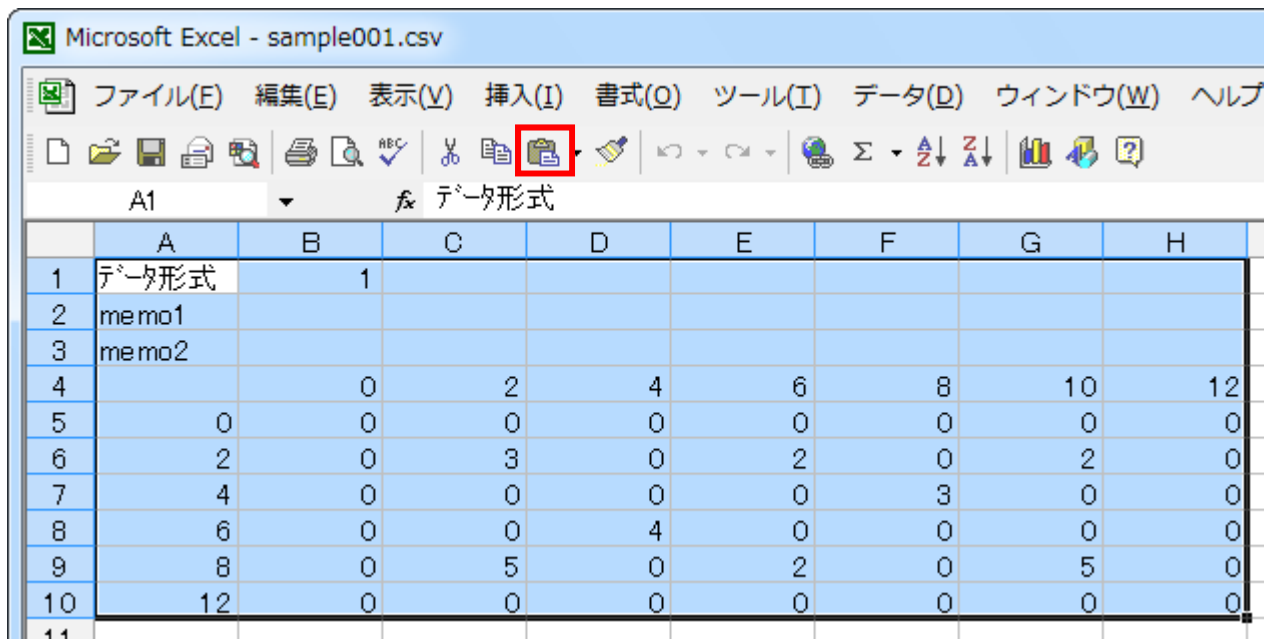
Microsoft Excel - sample001.csv

ファイル(F) 編集(E) 表示(V) 挿入(I) 書式(O) ツール(T) データ(D) ウィンドウ(W) ヘルプ

A1 $f_x$ データ形式

| | A | B | C | D | E | F | G | H |
|---|---|---|---|---|---|---|---|---|
| 1 | データ形式 | 1 | | | | | | |
| 2 | memo1 | | | | | | | |
| 3 | memo2 | | | | | | | |
| 4 | | 0 | 2 | 4 | 6 | 8 | 10 | 12 |
| 5 | 0 | 0 | 0 | 0 | 0 | 0 | 0 | 0 |
| 6 | 2 | 0 | 3 | 0 | 2 | 0 | 2 | 0 |
| 7 | 4 | 0 | 0 | 0 | 0 | 3 | 0 | 0 |
| 8 | 6 | 0 | 0 | 4 | 0 | 0 | 0 | 0 |
| 9 | 8 | 0 | 5 | 0 | 2 | 0 | 5 | 0 |
| 10 | 12 | 0 | 0 | 0 | 0 | 0 | 0 | 0 |
| 11 | | | | | | | | |